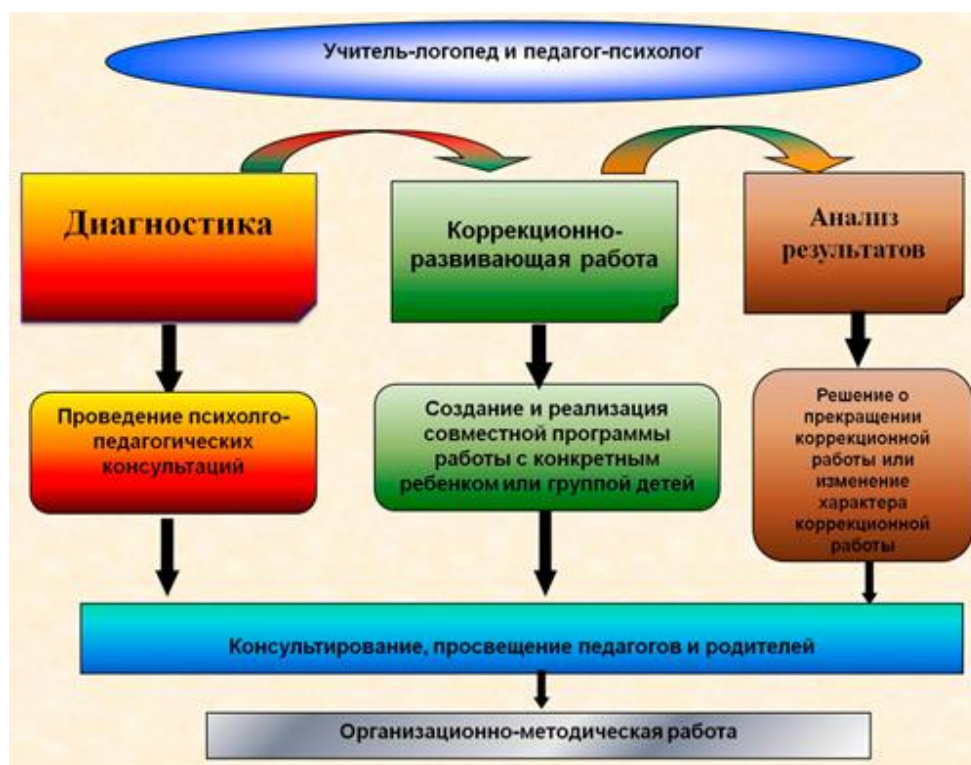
Учитель-логопед и педагог-психолог

Диагностика

Коррекционно-развивающая работа

Анализ результатов

Проведение психолго-педагогических консультаций

Создание и реализация совместной программы работы с конкретным ребенком или группой детей

Решение о прекращении коррекционной работы или изменение характера коррекционной работы

Консултирование, просвещение педагогов и родителей

Организационно-методическая работа